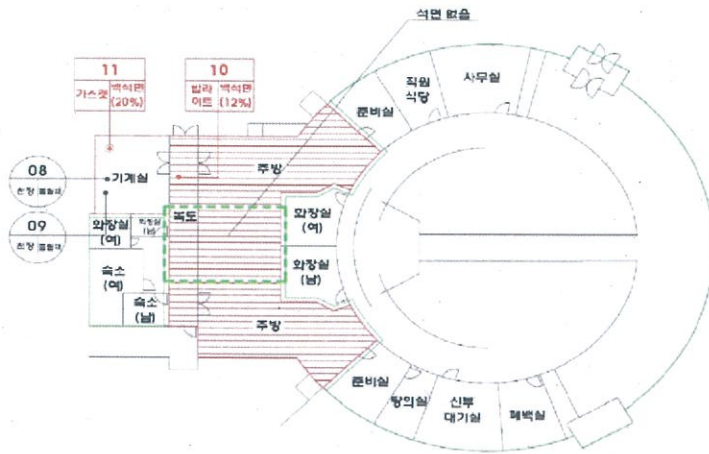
석면 없음

11
가스켓 백석면 (20%)

10
발라이트 백석면 (12%)

08
천장 흡음재

09
천장 흡음재

기계실

주방

복도

화장실 (여)

화장실 (남)

화장실 (여)

화장실 (남)

숙소 (여)

숙소 (남)

주방

준비실

직원 식당

사무실

준비실

회의실

신부 대기실

폐백실